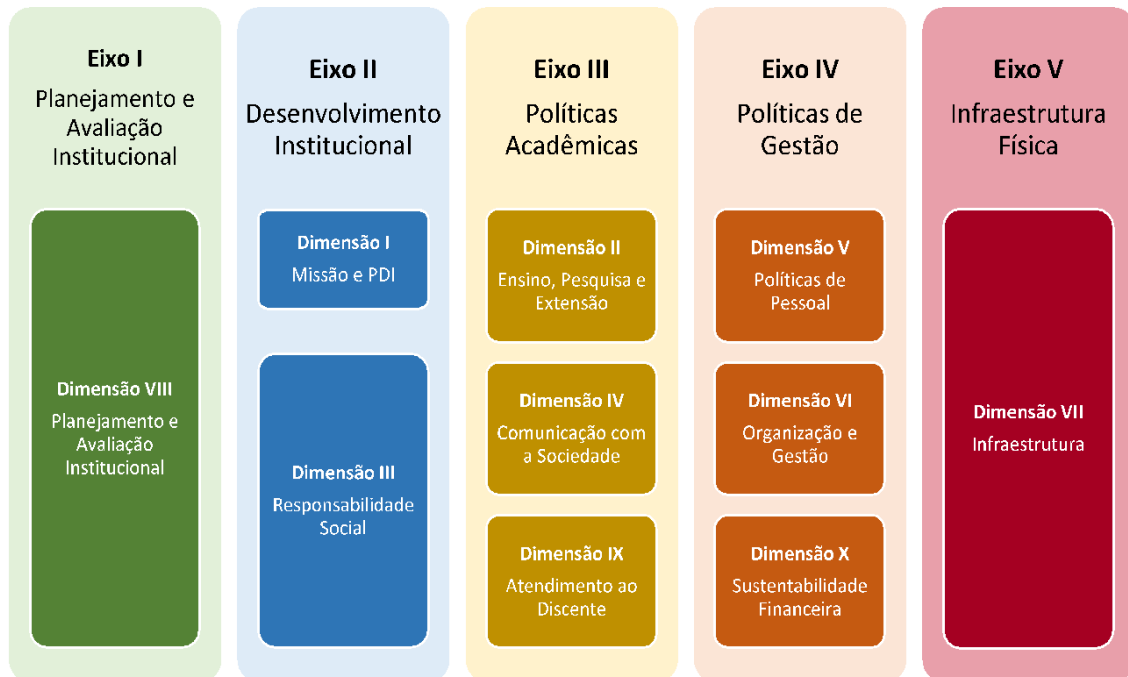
Eixo I
Planejamento e Avaliação Institucional

Dimensão VIII
Planejamento e Avaliação Institucional

Eixo II
Desenvolvimento Institucional

Dimensão I
Missão e PDI

Dimensão III
Responsabilidade Social

Eixo III
Políticas Acadêmicas

Dimensão II
Ensino, Pesquisa e Extensão

Dimensão IV
Comunicação com a Sociedade

Dimensão IX
Atendimento ao Discente

Eixo IV
Políticas de Gestão

Dimensão V
Políticas de Pessoal

Dimensão VI
Organização e Gestão

Dimensão X
Sustentabilidade Financeira

Eixo V
Infraestrutura Física

Dimensão VII
Infraestrutura